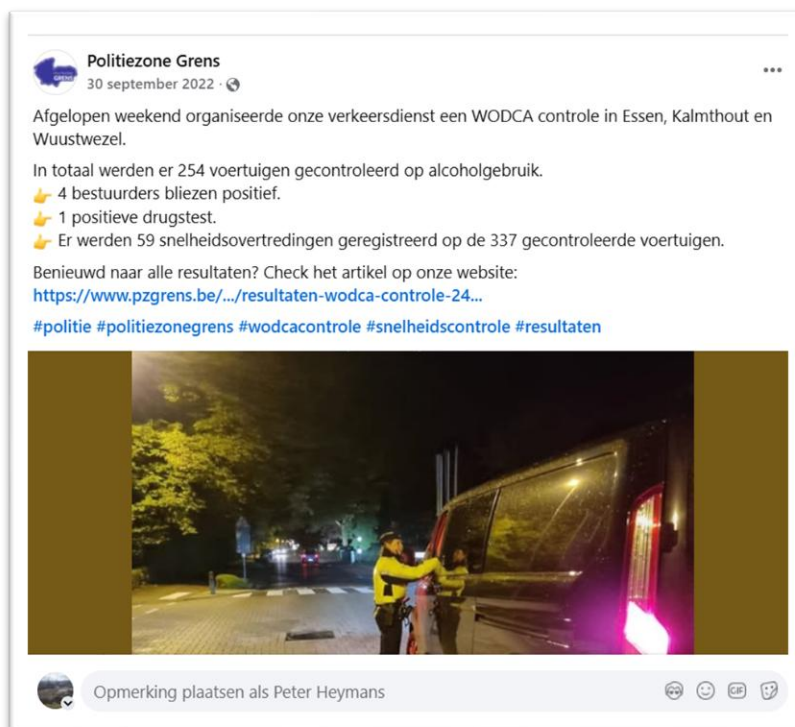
Politiezone Grens
30 september 2022 ·

Afgelopen weekend organiseerde onze verkeersdienst een WODCA controle in Essen, Kalmthout en Wuustwezel.

In totaal werden er 254 voertuigen gecontroleerd op alcoholgebruik.
👉 4 bestuurders bliezen positief.
👉 1 positieve drugstest.
👉 Er werden 59 snelheidsovertredingen geregistreerd op de 337 gecontroleerde voertuigen.

Benieuwd naar alle resultaten? Check het artikel op onze website:
https://www.pzgrens.be/.../resultaten-wodca-controle-24...

#politie #politiezonegrens #wodcacontrole #snelheidscontrole #resultaten

Opmerking plaatsen als Peter Heymans